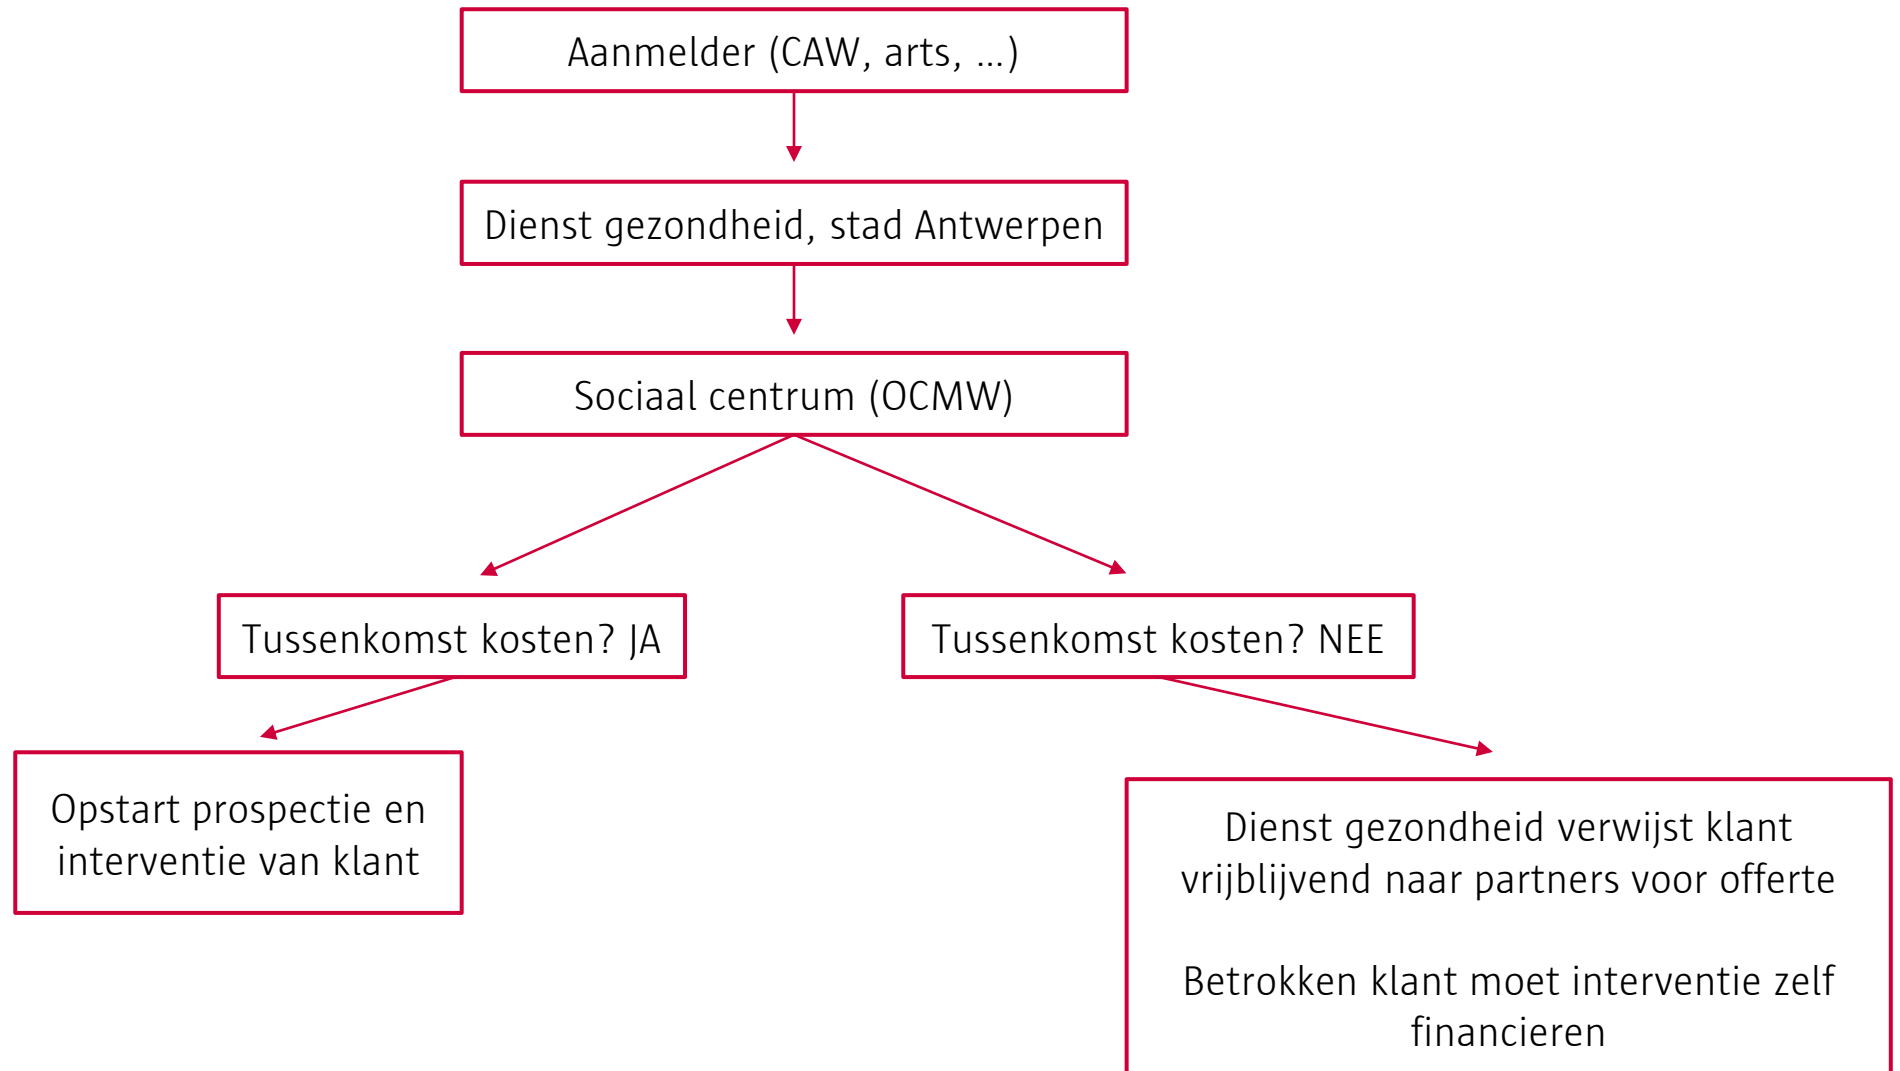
Aanmelder (CAW, arts, ...)

Dienst gezondheid, stad Antwerpen

Sociaal centrum (OCMW)

Tussenkomst kosten? JA

Tussenkomst kosten? NEE

Opstart prospectie en interventie van klant

Dienst gezondheid verwijst klant vrijblijvend naar partners voor offerte

Betrokken klant moet interventie zelf financieren